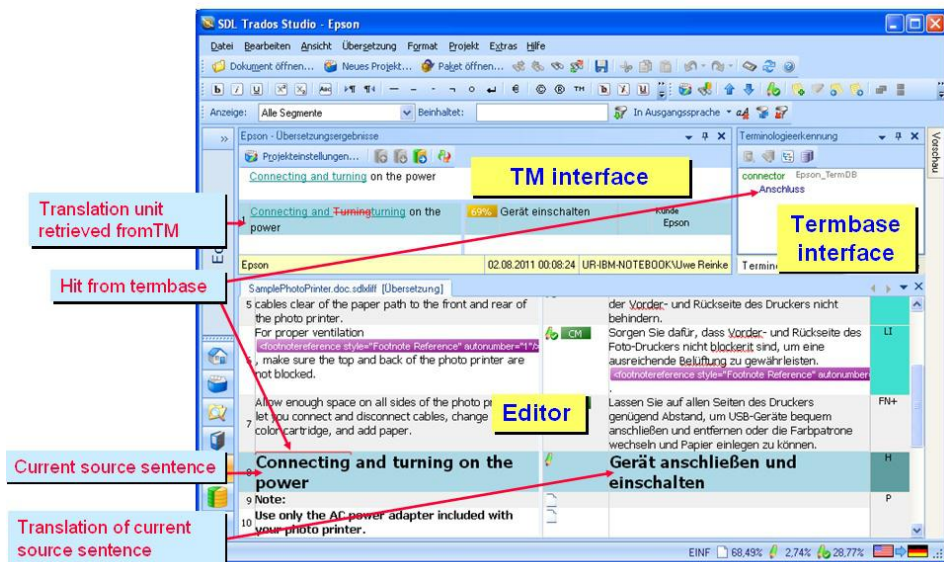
SDL Trados Studio - Epson

Datei Bearbeiten Ansicht Übersetzung Format Projekt Extras Hilfe

Dokument öffnen... Neues Projekt... Paket öffnen...

Anzeige: Alle Segmente Beinhaltet: In Ausgangssprache

Epson - Übersetzungsergebnisse

Projekteinstellungen...

Connecting and turning on the power

TM interface

Translation unit retrieved fromTM

1 Connecting and Turningturning on the power 69% Gerät einschalten Kunde Epson

Epson 02.08.2011 00:08:24 UR-IBM-NOTEBOOK\Uwe Reinke

Terminologieerkennung

connector Epson_TermDB

Anschluss

Termbase interface

Terminol

Vorschau

Hit from termbase

SamplePhotoPrinter.doc.sdlxliff [Übersetzung]

5 cables clear of the paper path to the front and rear of the photo printer. | der Vorder- und Rückseite des Druckers nicht behindern.

For proper ventilation <footnotereference style="Footnote Reference" autonumber="1"/> , make sure the top and back of the photo printer are not blocked. | CM | Sorgen Sie dafür, dass Vorder- und Rückseite des Foto-Druckers nicht blockerit sind, um eine ausreichende Belüftung zu gewährleisten. <footnotereference style="Footnote Reference" autonumber | LI

7 Allow enough space on all sides of the photo pr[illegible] let you connect and disconnect cables, change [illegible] color cartridge, and add paper. | Lassen Sie auf allen Seiten des Druckers genügend Abstand, um USB-Geräte bequem anschließen und entfernen oder die Farbpatrone wechseln und Papier einlegen zu können. | FN+

Editor

Current source sentence

8 Connecting and turning on the power | Gerät anschließen und einschalten | H

9 Note: | P

10 Use only the AC power adapter included with your photo printer.

Translation of current source sentence

EINF 68,49% 2,74% 28,77%